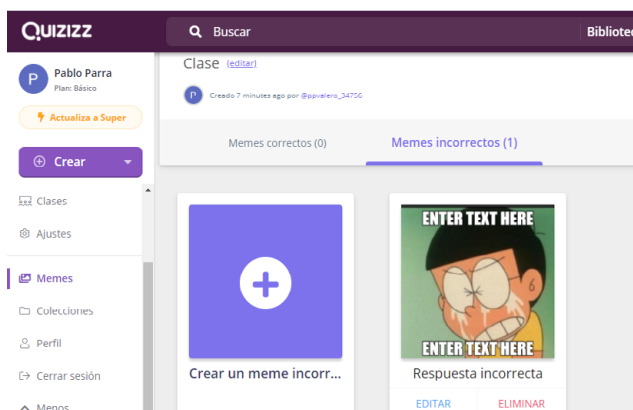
QUIZIZZ

Buscar

Bibliotec

P

Pablo Parra

Plan: Básico

Actualiza a Super

Crear

Clases

Ajustes

Memes

Colecciones

Perfil

Cerrar sesión

Menos

Clase (editar)

P Creado 7 minutes ago por @ppvalero_34756

Memes correctos (0)

Memes incorrectos (1)

Crear un meme incorr...

ENTER TEXT HERE

ENTER TEXT HERE

Respuesta incorrecta

EDITAR

ELIMINAR